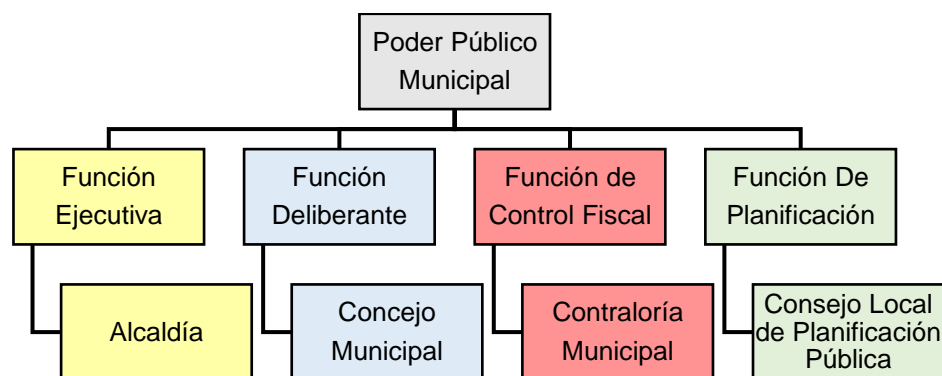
Poder Público Municipal

Función Ejecutiva

Alcaldía

Función Deliberante

Concejo Municipal

Función de Control Fiscal

Contraloría Municipal

Función De Planificación

Consejo Local de Planificación Pública